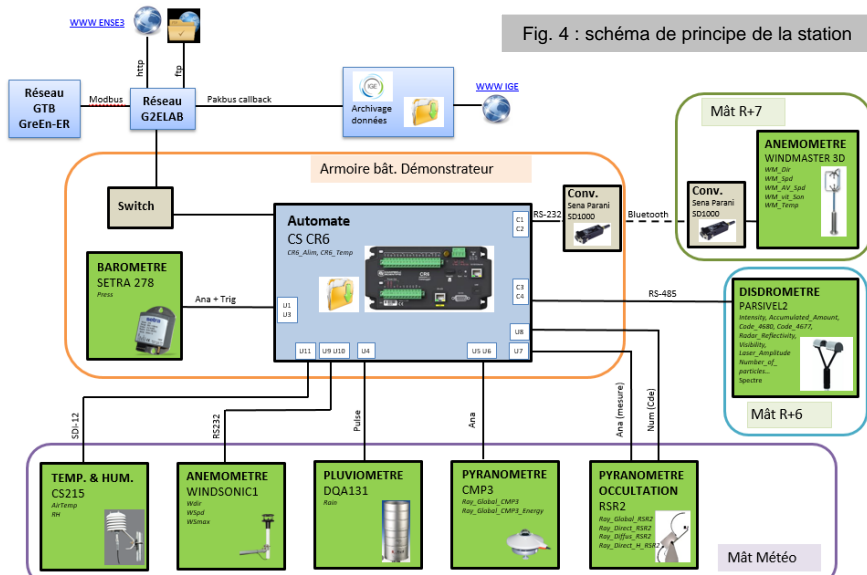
WWW ENSE3

http

ftp

Fig. 4 : schéma de principe de la station

Réseau GTB GreEn-ER

Modbus

Réseau G2ELAB

Pakbus callback

IGE

Archivage données

WWW IGE

Mât R+7

Armoire bât. Démonstrateur

Switch

Automate
CS CR6
CR6_Alim, CR6_Temp

C1
C2

RS-232

Conv.
Sena Parani SD1000

Bluetooth

Conv.
Sena Parani SD1000

ANEMOMETRE
WINDMASTER 3D
WM_Dir
WM_Spd
WM_AV_Spd
WM_vit_Son
WM_Temp

BAROMETRE
SETRA 278
Press

Ana + Trig

U1
U3

C3
C4

RS-485

DISDROMETRE
PARSIVEL2
Intensity, Accumulated_Amount, Code_4680, Code_4677, Radar_Reflectivity, Visibility, Laser_Amplitude Number_of_particles... Spectre

U8

U11 U9 U10 U4 U5 U6 U7

Mât R+6

SDI-12

RS232

Pulse

Ana

Ana (mesure)

Num (Cde)

TEMP. & HUM.
CS215
AirTemp
RH

ANEMOMETRE
WINDSONIC1
Wdir
WSpd
WSmax

PLUVIOMETRE
DQA131
Rain

PYRANOMETRE
CMP3
Ray_Global_CMP3
Ray_Global_CMP3_Energy

PYRANOMETRE OCCULTATION
RSR2
Ray_Global_RSR2
Ray_Direct_RSR2
Ray_Diffus_RSR2
Ray_Direct_H_RSR2

Mât Météo